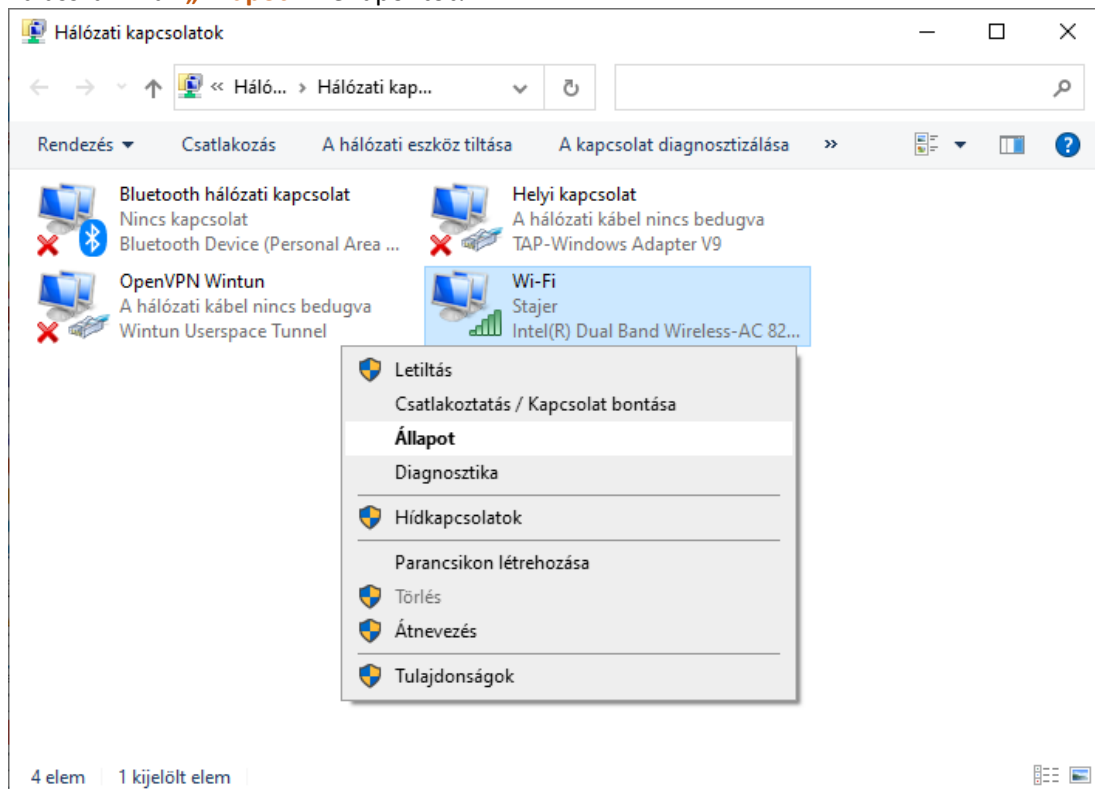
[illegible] „Állapot" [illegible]

Hálózati kapcsolatok

« Háló... › Hálózati kap...

Rendezés ▾ Csatlakozás A hálózati eszköz tiltása A kapcsolat diagnosztizálása »

Bluetooth hálózati kapcsolat
Nincs kapcsolat
Bluetooth Device (Personal Area ...

Helyi kapcsolat
A hálózati kábel nincs bedugva
TAP-Windows Adapter V9

OpenVPN Wintun
A hálózati kábel nincs bedugva
Wintun Userspace Tunnel

Wi-Fi
Stajer
Intel(R) Dual Band Wireless-AC 82...

Letiltás
Csatlakoztatás / Kapcsolat bontása
Állapot
Diagnosztika
Hídkapcsolatok
Parancsikon létrehozása
Törlés
Átnevezés
Tulajdonságok

4 elem 1 kijelölt elem